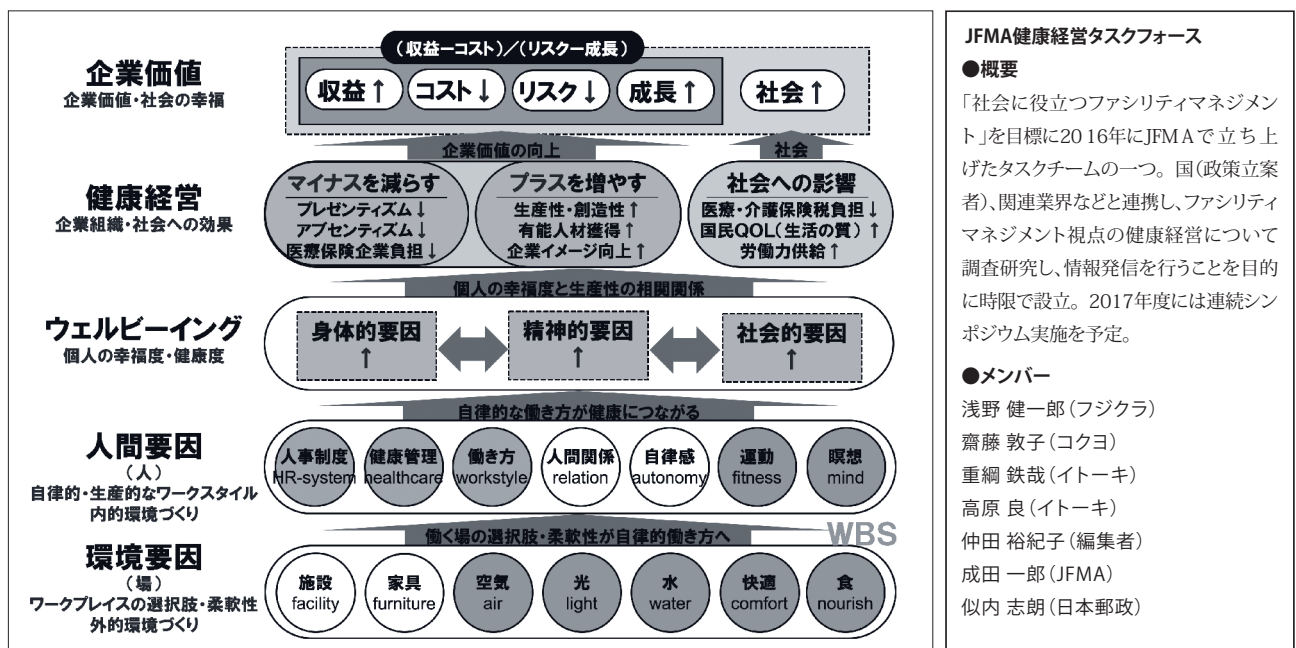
企業価値
企業価値・社会の幸福

（収益ーコスト）／（リスクー成長）

収益↑ コスト↓ リスク↓ 成長↑ 社会↑

企業価値の向上 社会

健康経営
企業組織・社会への効果

マイナスを減らす
プレゼンティズム↓
アプセンティズム↓
医療保険企業負担↓

プラスを増やす
生産性・創造性↑
有能人材獲得↑
企業イメージ向上↑

社会への影響
医療・介護保険税負担↓
国民QOL（生活の質）↑
労働力供給↑

個人の幸福度と生産性の相関関係

ウェルビーイング
個人の幸福度・健康度

身体的要因 ↑
精神的要因 ↑
社会的要因 ↑

自律的な働き方が健康につながる

人間要因
（人）
自律的・生産的なワークスタイル
内的環境づくり

人事制度 HR-system
健康管理 healthcare
働き方 workstyle
人間関係 relation
自律感 autonomy
運動 fitness
瞑想 mind

働く場の選択肢・柔軟性が自律的働き方へ

WBS

環境要因
（場）
ワークプレイスの選択肢・柔軟性
外的環境づくり

施設 facility
家具 furniture
空気 air
光 light
水 water
快適 comfort
食 nourish

JFMA健康経営タスクフォース
●概要
「社会に役立つファシリティマネジメント」を目標に2016年にJFMAで立ち上げたタスクチームの一つ。国（政策立案者）、関連業界などと連携し、ファシリティマネジメント視点の健康経営について調査研究し、情報発信を行うことを目的に時限で設立。2017年度には連続シンポジウム実施を予定。

●メンバー
浅野 健一郎（フジクラ）
齋藤 敦子（コクヨ）
重綱 鉄哉（イトーキ）
高原 良（イトーキ）
仲田 裕紀子（編集者）
成田 一郎（JFMA）
似内 志朗（日本郵政）